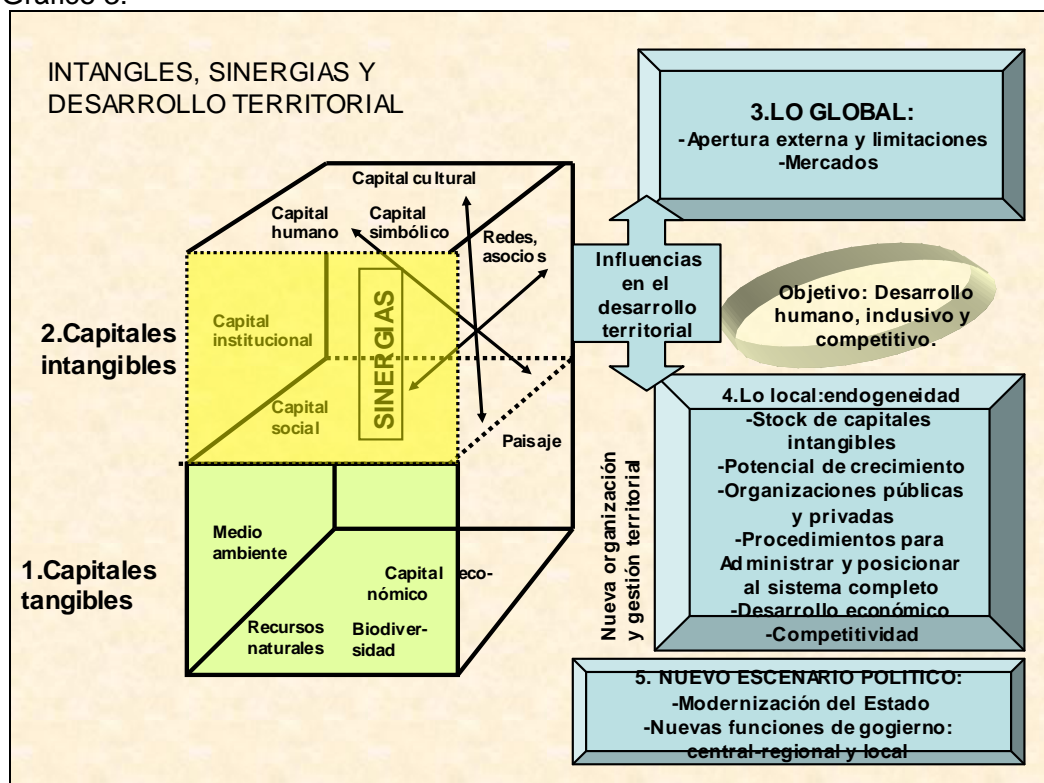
Gráfico 3.

INTANGLES, SINERGIAS Y DESARROLLO TERRITORIAL

Capital cultural

Capital humano

Capital simbólico

Redes, asocios

Capital institucional

SINERGIAS

Capital social

Paisaje

2.Capitales intangibles

Medio ambiente

Capital económico

Recursos naturales

Biodiversidad

1.Capitales tangibles

3.LO GLOBAL:
-Apertura externa y limitaciones
-Mercados

Influencias en el desarrollo territorial

Objetivo: Desarrollo humano, inclusivo y competitivo.

Nueva organización y gestión territorial

4.Lo local:endogeneidad
-Stock de capitales intangibles
-Potencial de crecimiento
-Organizaciones públicas y privadas
-Procedimientos para Administrar y posicionar al sistema completo
-Desarrollo económico
-Competitividad

5. NUEVO ESCENARIO POLITICO:
-Modernización del Estado
-Nuevas funciones de gogierno: central-regional y local